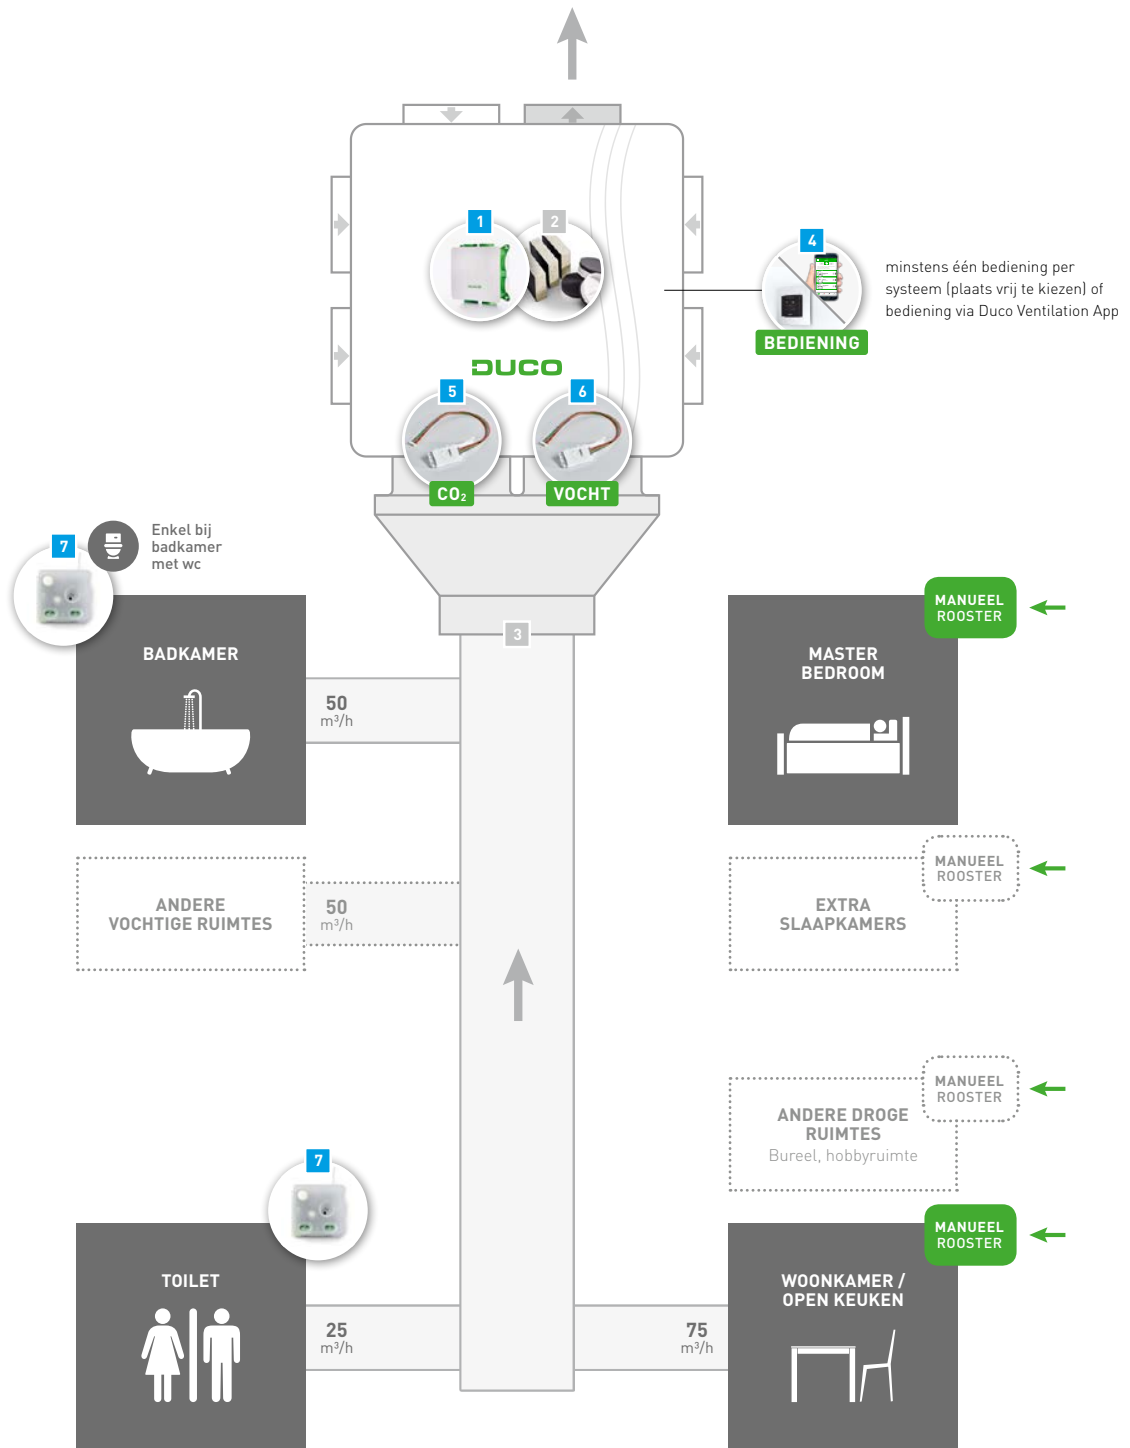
1
2
4
BEDIENING
minstens één bediening per systeem (plaats vrij te kiezen) of bediening via Duco Ventilation App

DUCO

5
$CO_2$
6
VOCHT

7
Enkel bij badkamer met wc

BADKAMER
50 m³/h

3

MANUEEL ROOSTER
MASTER BEDROOM

ANDERE VOCHTIGE RUIMTES
50 m³/h

MANUEEL ROOSTER
EXTRA SLAAPKAMERS

MANUEEL ROOSTER
ANDERE DROGE RUIMTES
Bureel, hobbyruimte

7
TOILET
25 m³/h

MANUEEL ROOSTER
WOONKAMER / OPEN KEUKEN
75 m³/h